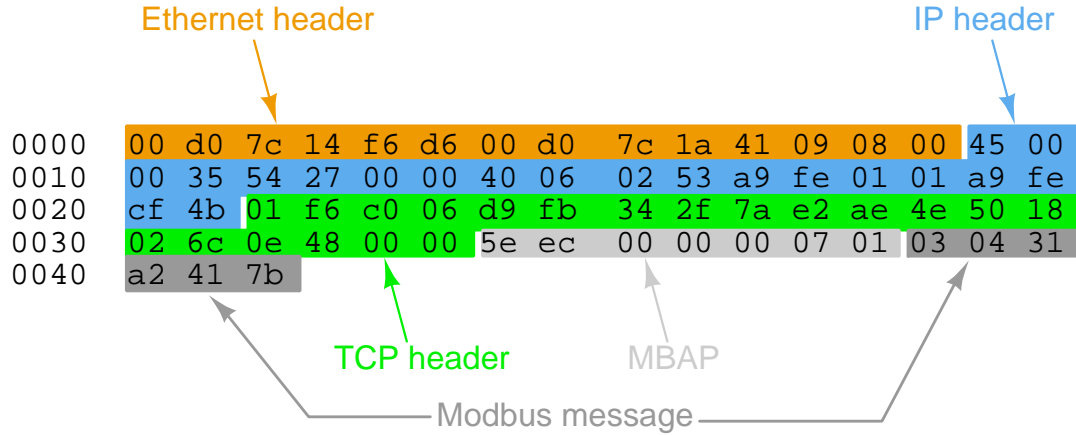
Ethernet header

IP header

0000 00 d0 7c 14 f6 d6 00 d0 7c 1a 41 09 08 00 45 00
0010 00 35 54 27 00 00 40 06 02 53 a9 fe 01 01 a9 fe
0020 cf 4b 01 f6 c0 06 d9 fb 34 2f 7a e2 ae 4e 50 18
0030 02 6c 0e 48 00 00 5e ec 00 00 00 07 01 03 04 31
0040 a2 41 7b

TCP header

MBAP

Modbus message